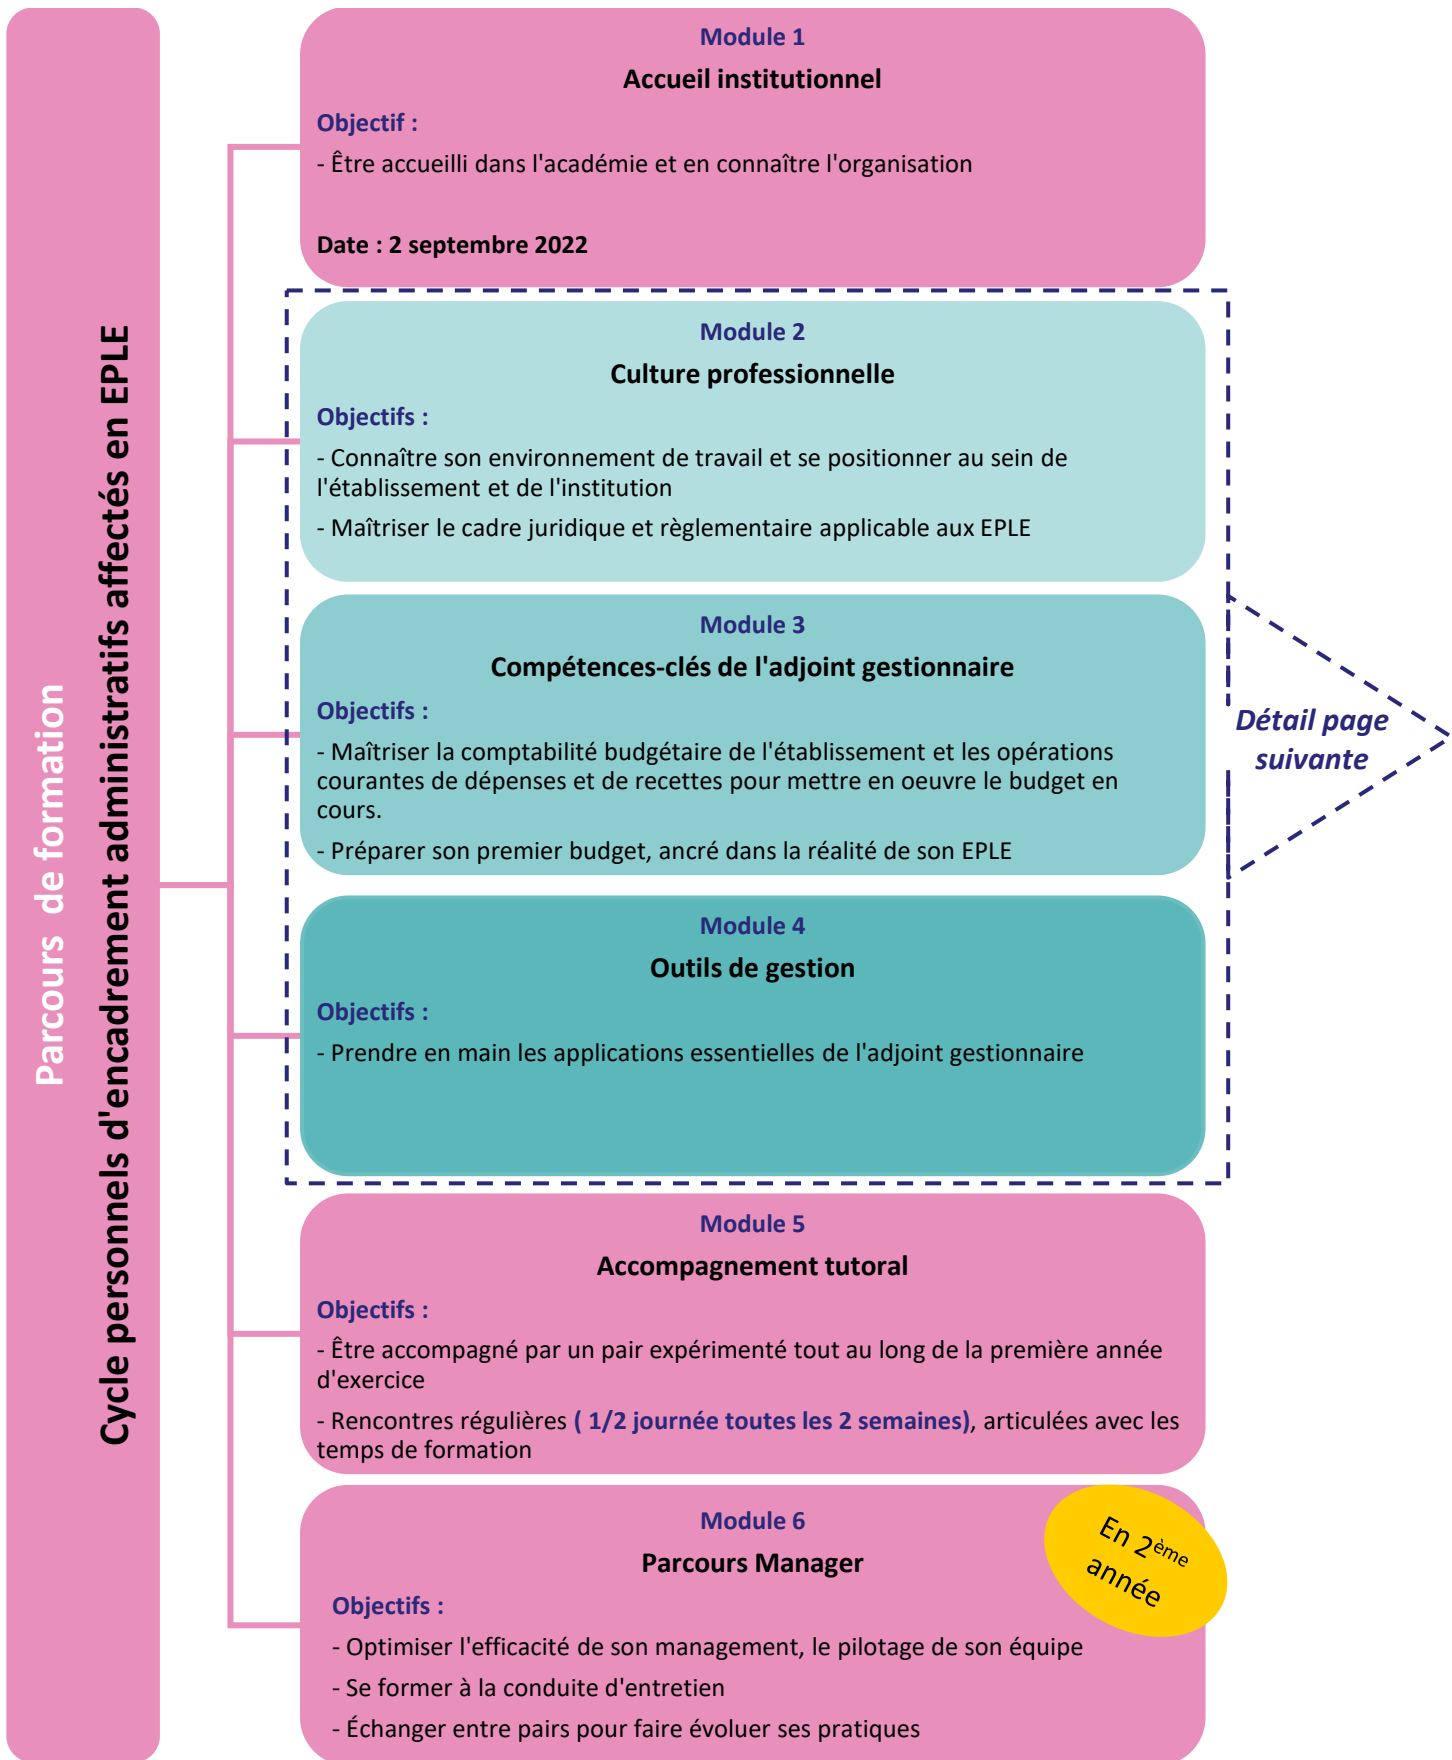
Parcours de formation

Cycle personnels d'encadrement administratifs affectés en EPLE

Module 1
Accueil institutionnel
Objectif :
- Être accueilli dans l'académie et en connaître l'organisation

Date : 2 septembre 2022

Module 2
Culture professionnelle
Objectifs :
- Connaître son environnement de travail et se positionner au sein de l'établissement et de l'institution
- Maîtriser le cadre juridique et règlementaire applicable aux EPLE

Module 3
Compétences-clés de l'adjoint gestionnaire
Objectifs :
- Maîtriser la comptabilité budgétaire de l'établissement et les opérations courantes de dépenses et de recettes pour mettre en oeuvre le budget en cours.
- Préparer son premier budget, ancré dans la réalité de son EPLE

Module 4
Outils de gestion
Objectifs :
- Prendre en main les applications essentielles de l'adjoint gestionnaire

Détail page suivante

Module 5
Accompagnement tutoral
Objectifs :
- Être accompagné par un pair expérimenté tout au long de la première année d'exercice
- Rencontres régulières ( 1/2 journée toutes les 2 semaines), articulées avec les temps de formation

Module 6
Parcours Manager
En $2^{ème}$ année
Objectifs :
- Optimiser l'efficacité de son management, le pilotage de son équipe
- Se former à la conduite d'entretien
- Échanger entre pairs pour faire évoluer ses pratiques